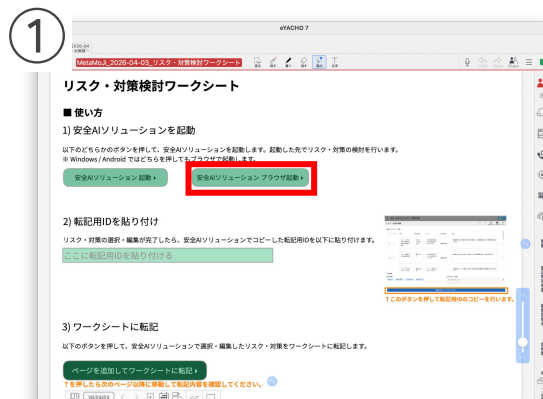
①

eYACHO 7

2026-04

MetaMoJi_2026-04-03_リスク・対策検討ワークシート

リスク・対策検討ワークシート

■ 使い方

1) 安全AIソリューションを起動

以下のどちらかのボタンを押して、安全AIソリューションを起動します。起動した先でリスク・対策の検討を行います。
※ Windows / Android ではどちらを押してもブラウザで起動します。

安全AIソリューション 起動 ›

安全AIソリューション ブラウザ起動 ›

2) 転記用IDを貼り付け

リスク・対策の選択・編集が完了したら、安全AIソリューションでコピーした転記用IDを以下に貼り付けます。

ここに転記用IDを貼り付ける

↑このボタンを押して転記用IDのコピーを行います。

3) ワークシートに転記

以下のボタンを押して、安全AIソリューションで選択・編集したリスク・対策をワークシートに転記します。

ページを追加してワークシートに転記 ›

↑を押したら次のページ以降に移動して転記内容を確認してください。

26/04/03